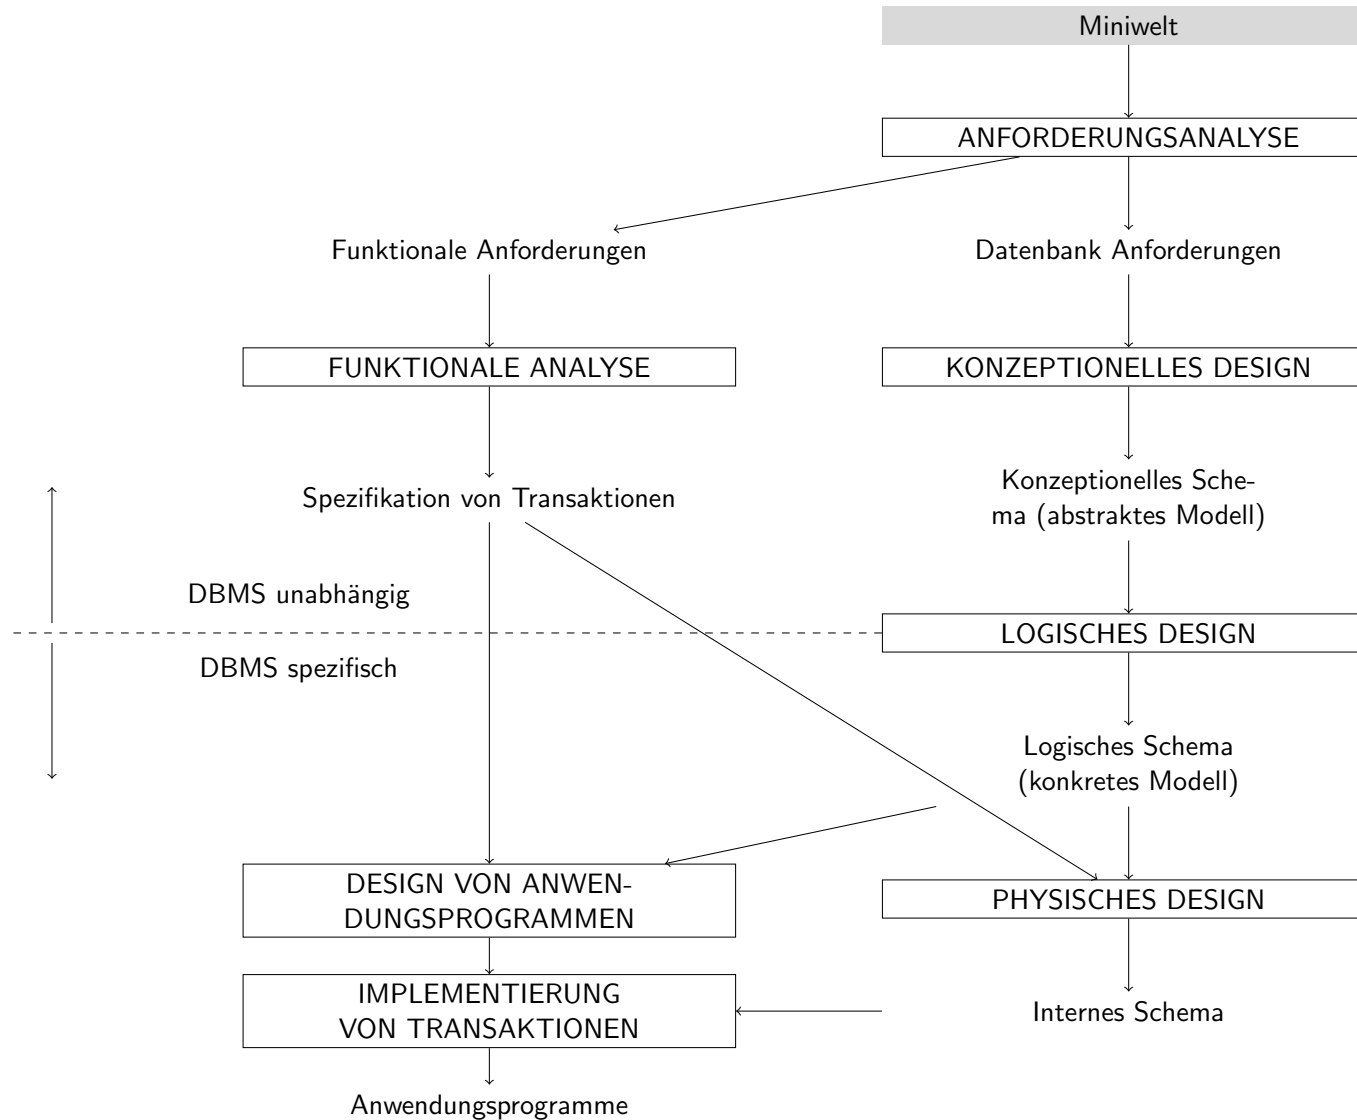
Miniwelt

ANFORDERUNGSANALYSE

Funktionale Anforderungen

Datenbank Anforderungen

FUNKTIONALE ANALYSE

KONZEPTIONELLES DESIGN

Spezifikation von Transaktionen

Konzeptionelles Schema (abstraktes Modell)

DBMS unabhängig

LOGISCHES DESIGN

DBMS spezifisch

Logisches Schema (konkretes Modell)

DESIGN VON ANWENDUNGSPROGRAMMEN

PHYSISCHES DESIGN

IMPLEMENTIERUNG VON TRANSAKTIONEN

Internes Schema

Anwendungsprogramme